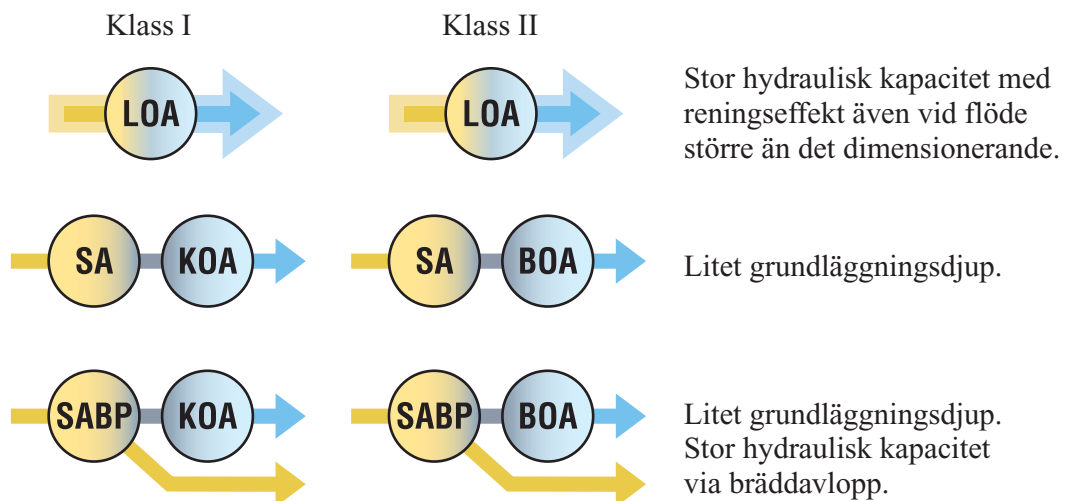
Klass I

Klass II

LOA

LOA

Stor hydraulisk kapacitet med reningseffekt även vid flöde större än det dimensionerande.

SA

KOA

SA

BOA

Litet grundläggningsdjup.

SABP

KOA

SABP

BOA

Litet grundläggningsdjup. Stor hydraulisk kapacitet via bräddavlopp.